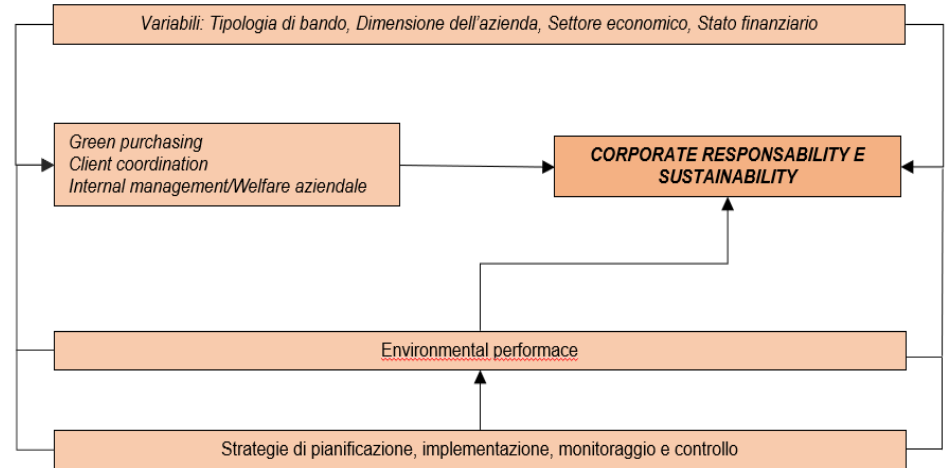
Variabili: Tipologia di bando, Dimensione dell'azienda, Settore economico, Stato finanziario

Green purchasing
Client coordination
Internal management/Welfare aziendale

CORPORATE RESPONSABILITY E SUSTAINABILITY

Environmental performace

Strategie di pianificazione, implementazione, monitoraggio e controllo